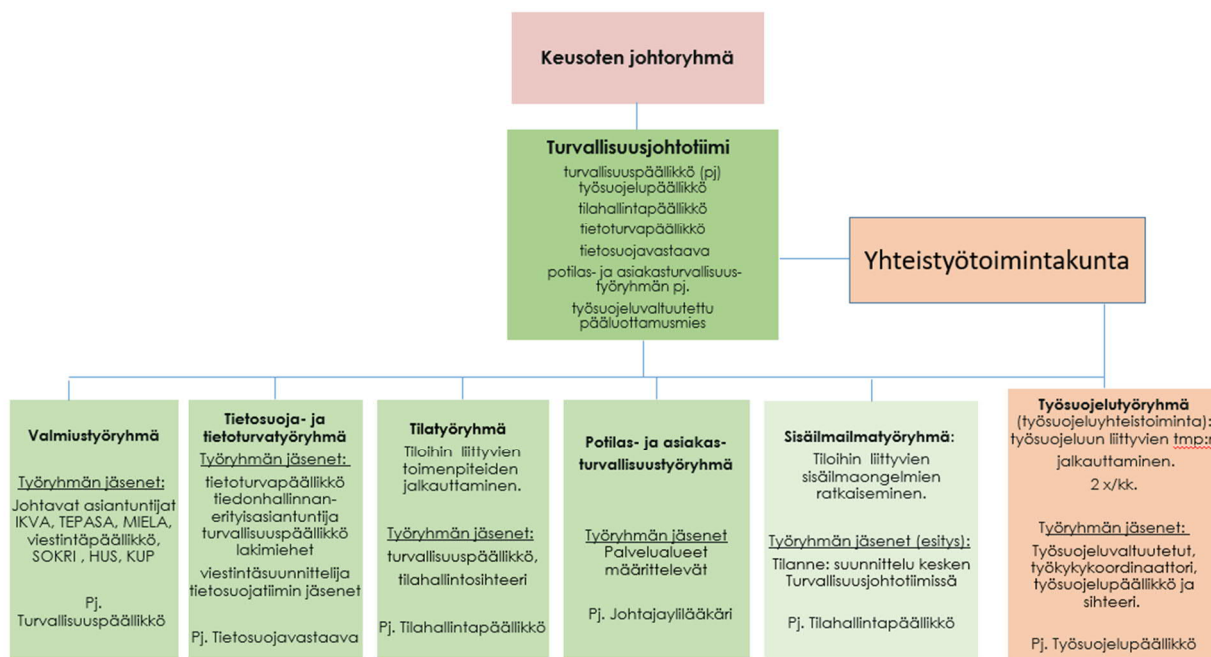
Keusoten johtoryhmä

Turvallisuusjohtotiimi
turvallisuuspäällikkö (pj)
työsuojelupäällikkö
tilahallintapäällikkö
tietoturvapäällikkö
tietosuojavastaava
potilas- ja asiakasturvallisuustyöryhmän pj.
työsuojeluvaltuutettu pääluottamusmies

Yhteistyötoimintakunta

Valmiustyöryhmä

Työryhmän jäsenet:
Johtavat asiantuntijat IKVA, TEPASA, MIELA, viestintäpäällikkö, SOKRI , HUS, KUP

Pj. Turvallisuuspäällikkö

Tietosuoja- ja tietoturvatyöryhmä
Työryhmän jäsenet:
tietoturvapäällikkö tiedonhallinnanerityisasiantuntija turvallisuuspäällikkö lakimiehet
viestintäsuunnittelija tietosuojatiimin jäsenet

Pj. Tietosuojavastaava

Tilatyöryhmä
Tiloihin liittyvien toimenpiteiden jalkauttaminen.

Työryhmän jäsenet:
turvallisuuspäällikkö, tilahallintosihteeri

Pj. Tilahallintapäällikkö

Potilas- ja asiakasturvallisuustyöryhmä

Työryhmän jäsenet
Palvelualueet määrittelevät

Pj. Johtajaylilääkäri

Sisäilmailmatyöryhmä:
Tiloihin liittyvien sisäilmaongelmien ratkaiseminen.

Työryhmän jäsenet (esitys):
Tilanne: suunnittelu kesken Turvallisuusjohtotiimissä

Pj. Tilahallintapäällikkö

Työsuojelutyöryhmä
(työsuojeluyhteistoiminta): työsuojeluun liittyvien tmp:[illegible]
jalkauttaminen.
2 x/kk.

Työryhmän jäsenet:
Työsuojeluvaltuutetut, työkykykoordinaattori, työsuojelupäällikkö ja sihteeri.

Pj. Työsuojelupäällikkö